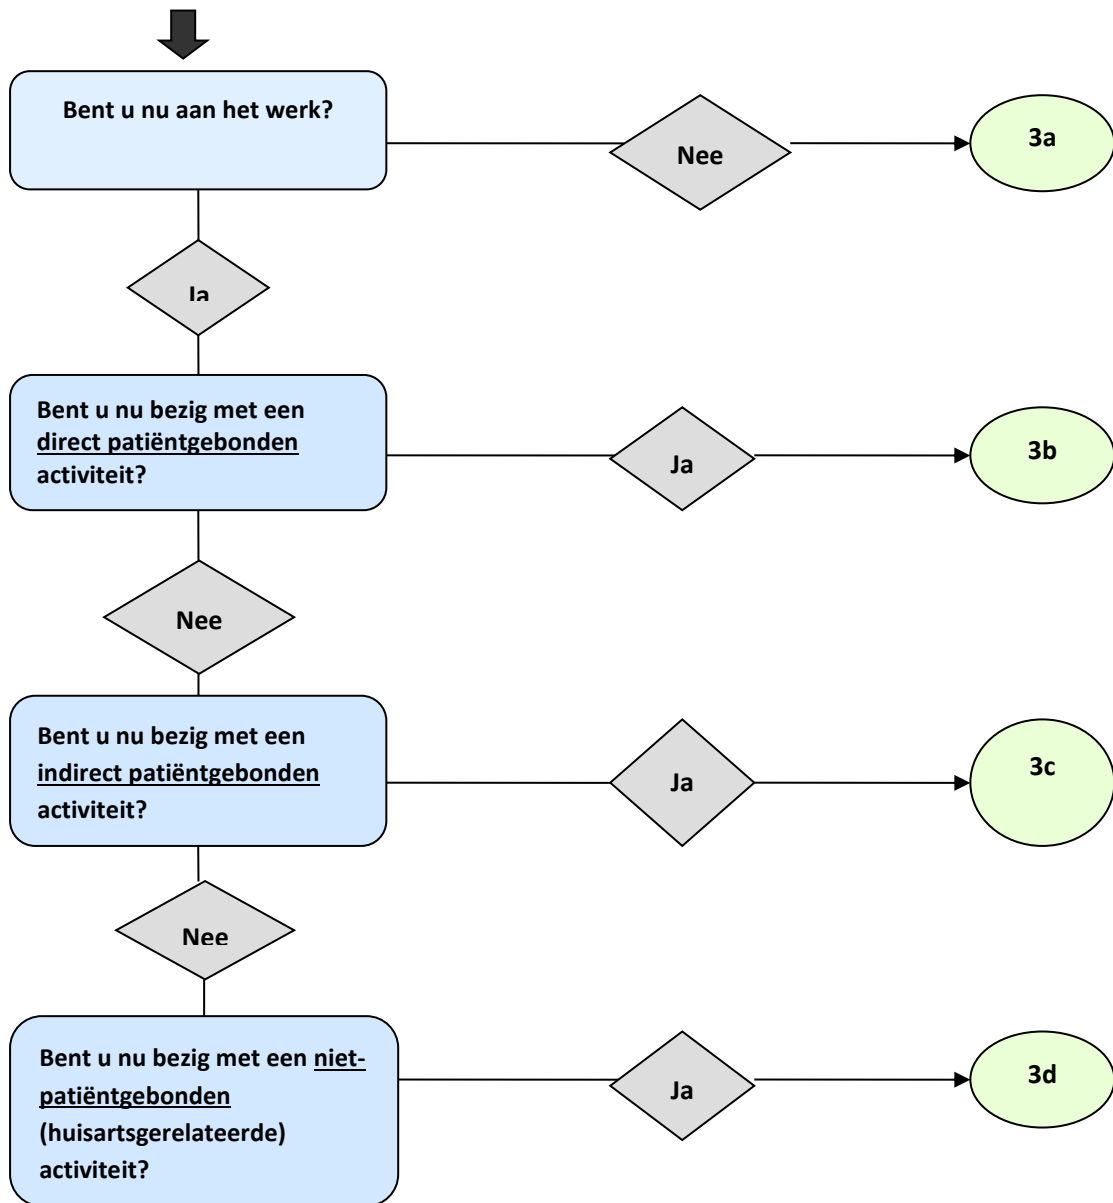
Bent u nu aan het werk?

Nee

3a

Ja

Bent u nu bezig met een direct patiëntgebonden activiteit?

Ja

3b

Nee

Bent u nu bezig met een indirect patiëntgebonden activiteit?

Ja

3c

Nee

Bent u nu bezig met een niet-patiëntgebonden (huisartsgerelateerde) activiteit?

Ja

3d